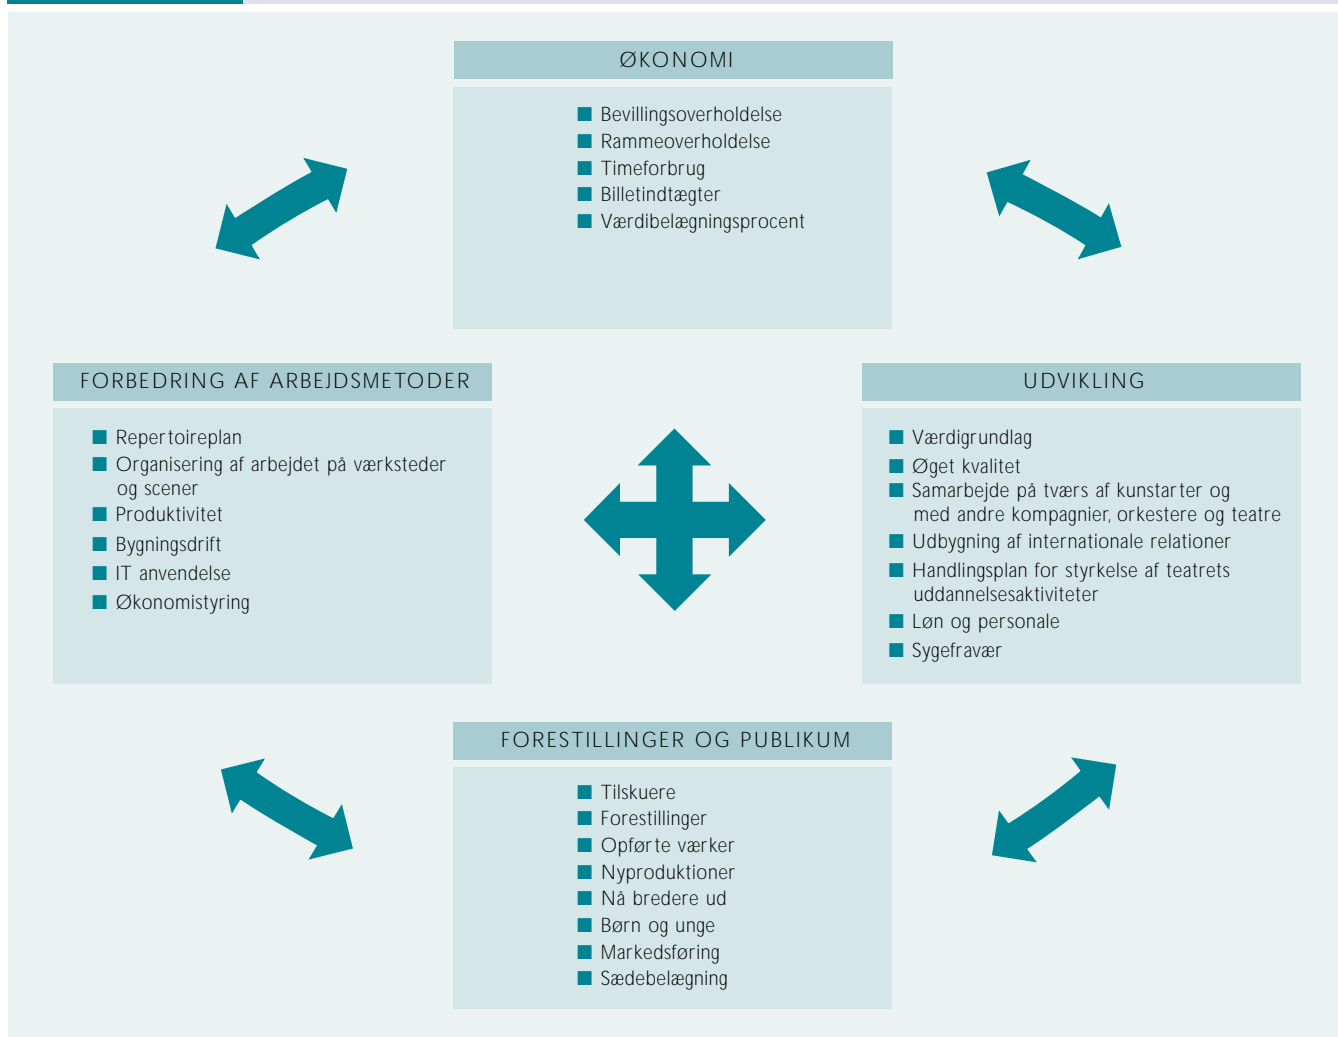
ØKONOMI

■ Bevillingsoverholdelse
■ Rammeoverholdelse
■ Timeforbrug
■ Billetindtægter
■ Værdibelægningsprocent

FORBEDRING AF ARBEJDSMETODER

■ Repertoireplan
■ Organisering af arbejdet på værksteder og scener
■ Produktivitet
■ Bygningsdrift
■ IT anvendelse
■ Økonomistyring

UDVIKLING

■ Værdigrundlag
■ Øget kvalitet
■ Samarbejde på tværs af kunstarter og med andre kompagnier, orkestere og teatre
■ Udbygning af internationale relationer
■ Handlingsplan for styrkelse af teatrets uddannelsesaktiviteter
■ Løn og personale
■ Sygefravær

FORESTILLINGER OG PUBLIKUM

■ Tilskuere
■ Forestillinger
■ Opførte værker
■ Nyproduktioner
■ Nå bredere ud
■ Børn og unge
■ Markedsføring
■ Sædebelægning